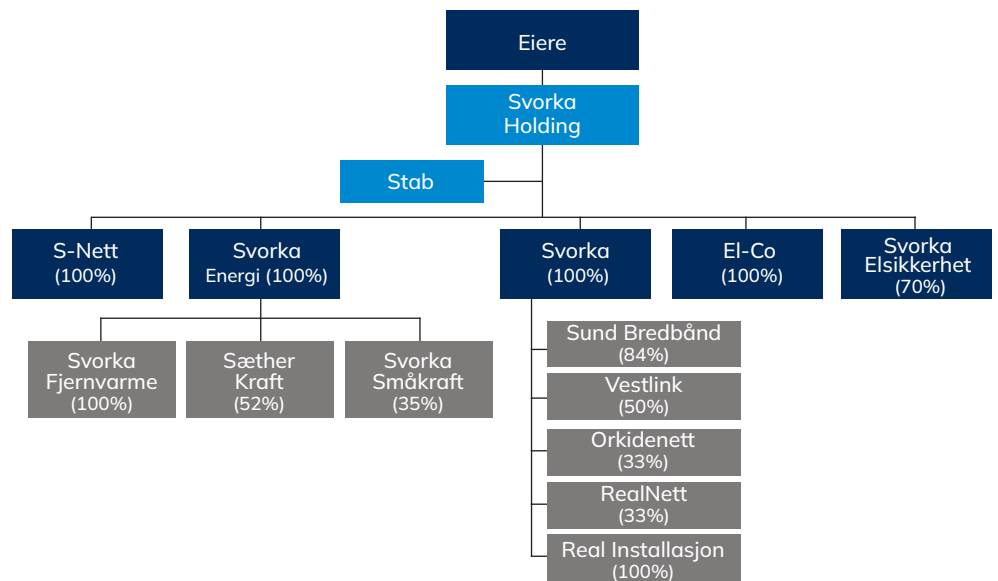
Eiere

Svorka Holding

Stab

S-Nett (100%)

Svorka Energi (100%)

Svorka (100%)

El-Co (100%)

Svorka Elsikkerhet (70%)

Svorka Fjernvarme (100%)

Sæther Kraft (52%)

Svorka Småkraft (35%)

Sund Bredbånd (84%)

Vestlink (50%)

Orkidenett (33%)

RealNett (33%)

Real Installasjon (100%)